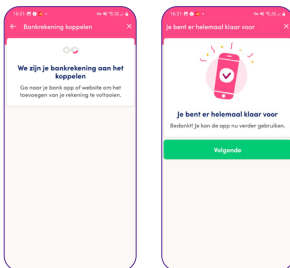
16:21

Bankrekening koppelen

We zijn je bankrekening aan het koppelen

Ga naar je bank app of website om het toevoegen van je rekening te voltooien.

16:21

Je bent er helemaal klaar voor

Je bent er helemaal klaar voor

Bedankt! Je kan de app nu verder gebruiken.

Volgende